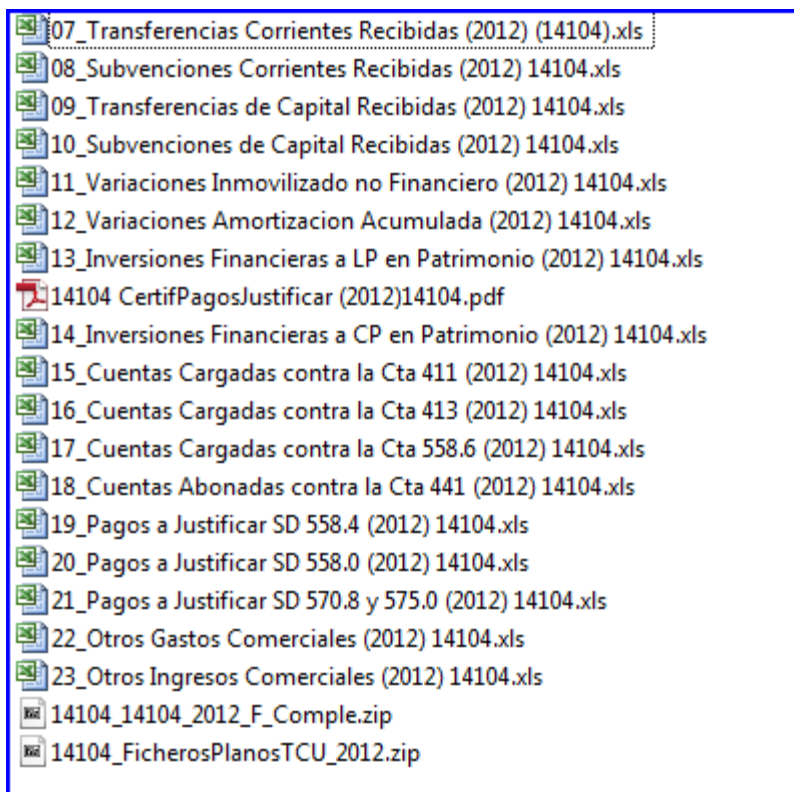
07_Transferencias Corrientes Recibidas (2012) (14104).xls
08_Subvenciones Corrientes Recibidas (2012) 14104.xls
09_Transferencias de Capital Recibidas (2012) 14104.xls
10_Subvenciones de Capital Recibidas (2012) 14104.xls
11_Variaciones Inmovilizado no Financiero (2012) 14104.xls
12_Variaciones Amortizacion Acumulada (2012) 14104.xls
13_Inversiones Financieras a LP en Patrimonio (2012) 14104.xls
14104 CertifPagosJustificar (2012)14104.pdf
14_Inversiones Financieras a CP en Patrimonio (2012) 14104.xls
15_Cuentas Cargadas contra la Cta 411 (2012) 14104.xls
16_Cuentas Cargadas contra la Cta 413 (2012) 14104.xls
17_Cuentas Cargadas contra la Cta 558.6 (2012) 14104.xls
18_Cuentas Abonadas contra la Cta 441 (2012) 14104.xls
19_Pagos a Justificar SD 558.4 (2012) 14104.xls
20_Pagos a Justificar SD 558.0 (2012) 14104.xls
21_Pagos a Justificar SD 570.8 y 575.0 (2012) 14104.xls
22_Otros Gastos Comerciales (2012) 14104.xls
23_Otros Ingresos Comerciales (2012) 14104.xls
14104_14104_2012_F_Comple.zip
14104_FicherosPlanosTCU_2012.zip